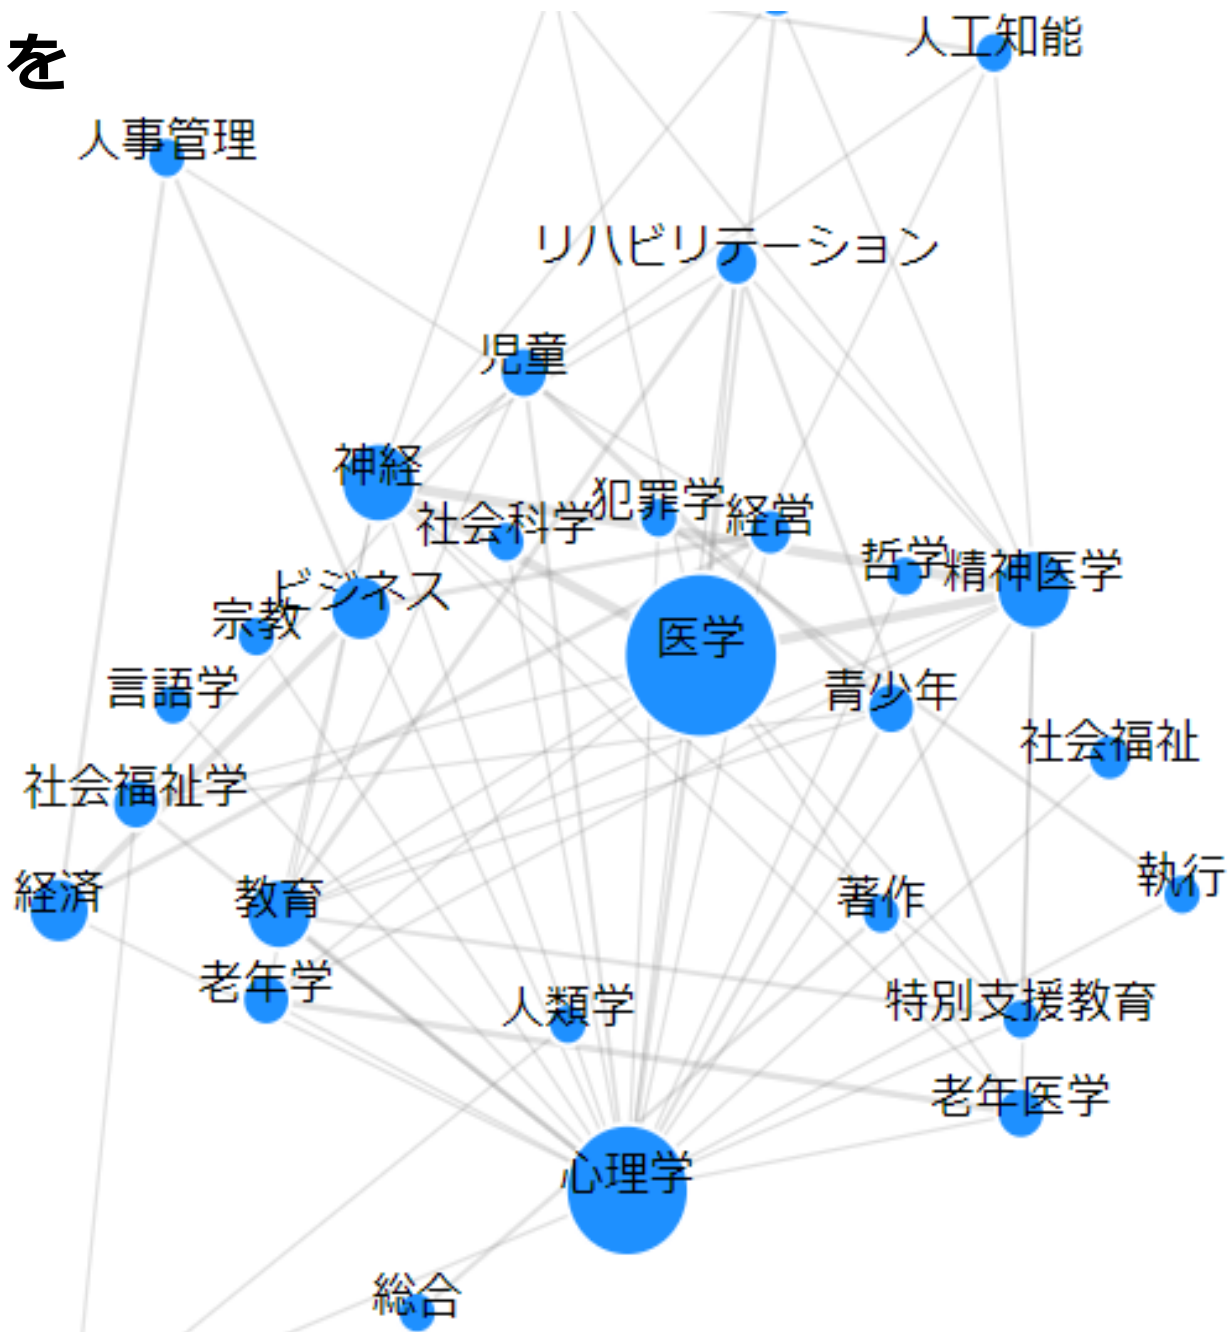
を

人工知能

人事管理

リハビリテーション

児童

神経

犯罪学

社会科学

経営

哲学

精神医学

ビジネス

宗教

医学

言語学

青少年

社会福祉

社会福祉学

執行

経済

教育

著作

老年学

人類学

特別支援教育

老年医学

心理学

総合